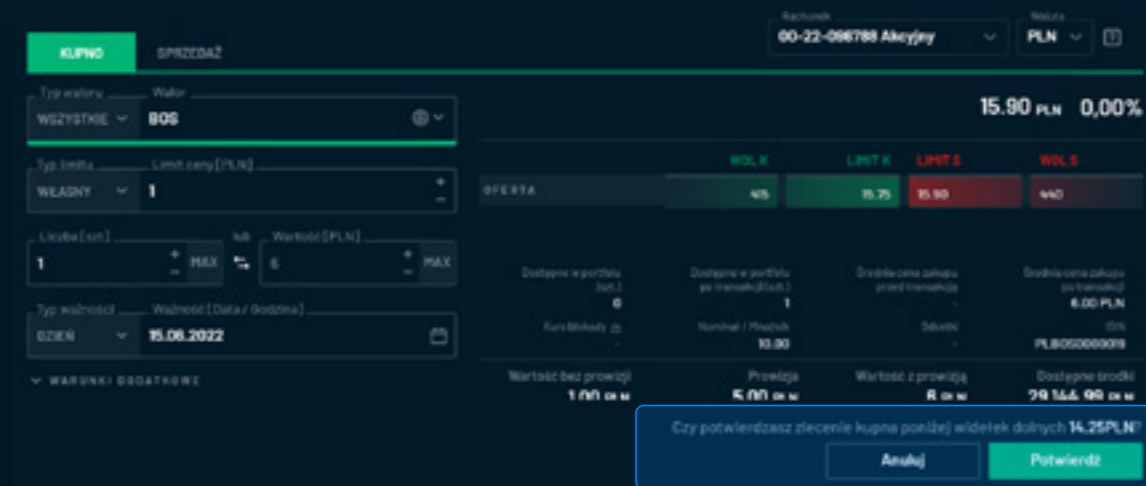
KUPNO SPRZEDAŻ

Rachunek
00-22-096788 Akcyjny

Waluta
PLN

Typ waloru
WSZYSTKIE

Walor
BOS

15.90 PLN 0,00%

Typ limitu
WŁASNY

Limit ceny [PLN]
1

| | WOL K | LIMIT K | LIMIT S | WOL S |
|---|---|---|---|---|
| OFERTA | 415 | 15.75 | 15.90 | 440 |

Liczba [szt.]
1
MAX

lub

Wartość [PLN]
6
MAX

Dostępne w portfelu (szt.)
0

Dostępne w portfelu po transakcji (szt.)
1

Średnia cena zakupu przed transakcją
-

Średnia cena zakupu po transakcji
6.00 PLN

Typ ważności
DZIEŃ

Ważność [Data / Godzina]
15.06.2022

Kurs bazowy
-

Nominał / Mnożnik
10.00

Odsetki
-

ISIN
PLBOS0000019

WARUNKI DODATKOWE

Wartość bez prowizji
1.00 PLN

Prowizja
5.00 PLN

Wartość z prowizją
6 PLN

Dostępne środki
29 144.99 PLN

Czy potwierdzasz zlecenie kupna poniżej widełek dolnych 14.25PLN?

Anuluj

Potwierdź